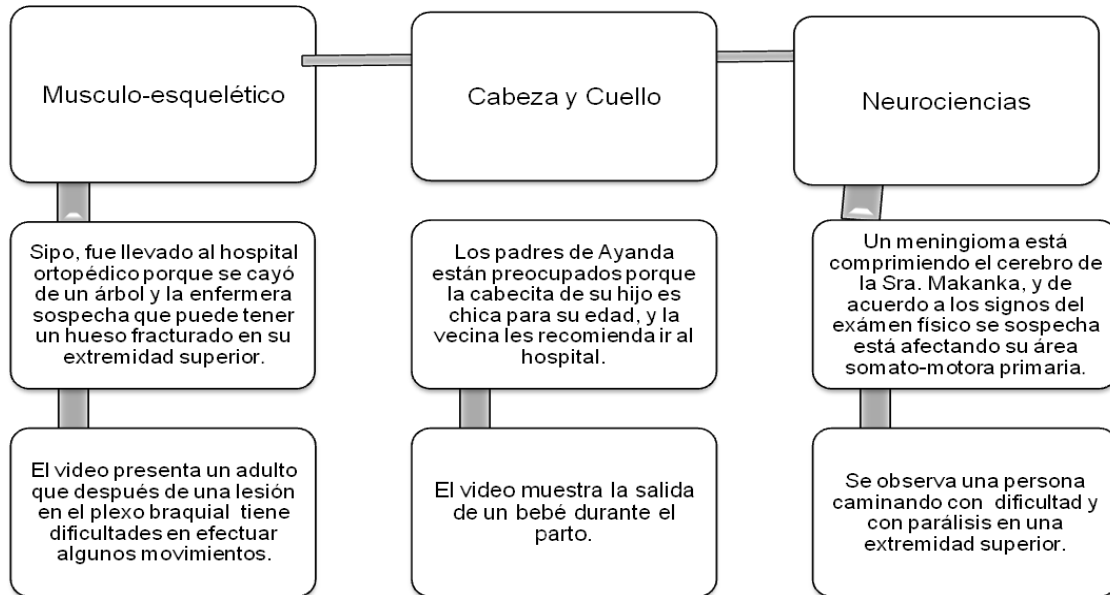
Musculo-esquelético

Cabeza y Cuello

Neurociencias

Sipo, fue llevado al hospital ortopédico porque se cayó de un árbol y la enfermera sospecha que puede tener un hueso fracturado en su extremidad superior.

Los padres de Ayanda están preocupados porque la cabecita de su hijo es chica para su edad, y la vecina les recomienda ir al hospital.

Un meningioma está comprimiendo el cerebro de la Sra. Makanka, y de acuerdo a los signos del exámen físico se sospecha está afectando su área somato-motora primaria.

El video presenta un adulto que después de una lesión en el plexo braquial tiene dificultades en efectuar algunos movimientos.

El video muestra la salida de un bebé durante el parto.

Se observa una persona caminando con dificultad y con parálisis en una extremidad superior.